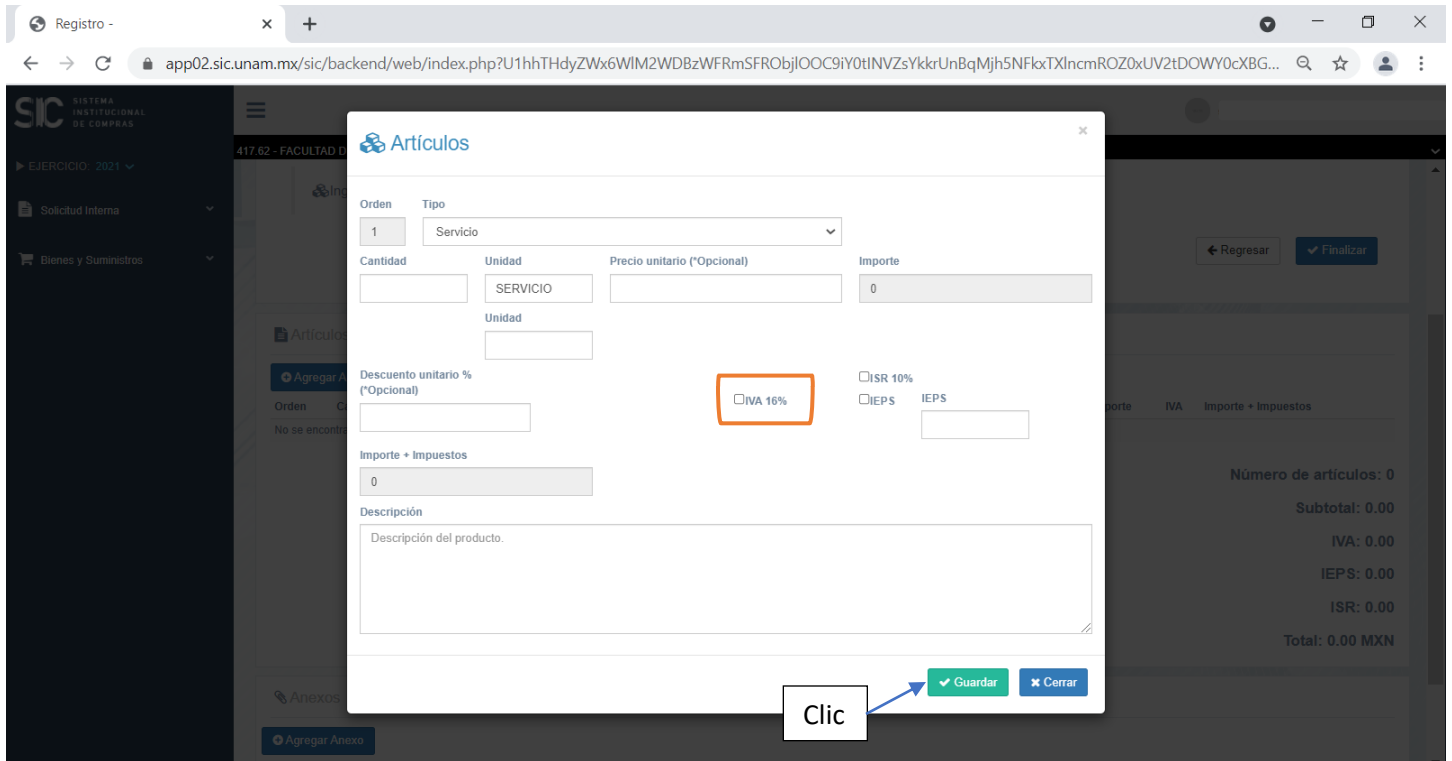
Registro -
app02.sic.unam.mx/sic/backend/web/index.php?U1hhTHdyZWx6WlM2WDBzWFRmSFRObjlOOC9iY0tINVZsYkkrUnBqMjh5NFkxTXlncmROZ0xUV2tDOWY0cXBG...

SIC SISTEMA INSTITUCIONAL DE COMPRAS
EJERCICIO: 2021
Solicitud Interna
Bienes y Suministros
417.62 - FACULTAD D
Regresar
Finalizar
Artículos
Agregar A
Orden
No se encontr
Anexos
Agregar Anexo
porte IVA Importe + Impuestos
Número de artículos: 0
Subtotal: 0.00
IVA: 0.00
IEPS: 0.00
ISR: 0.00
Total: 0.00 MXN

Artículos
×
Orden
1
Tipo
Servicio
Cantidad
Unidad
SERVICIO
Precio unitario (*Opcional)
Importe
0
Unidad
Descuento unitario % (*Opcional)
IVA 16%
ISR 10%
IEPS
IEPS
Importe + Impuestos
0
Descripción
Descripción del producto.
Guardar
Cerrar
Clic